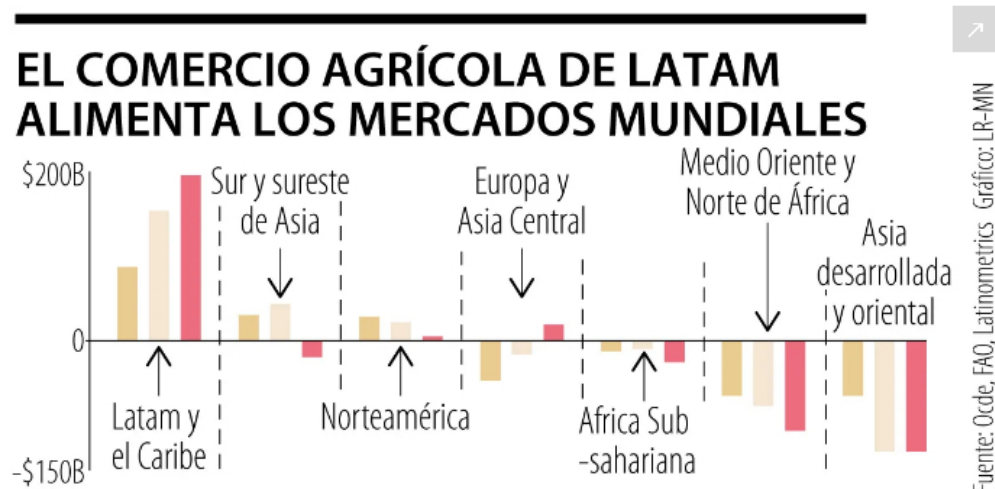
EL COMERCIO AGRÍCOLA DE LATAM ALIMENTA LOS MERCADOS MUNDIALES

$200B

0

-$150B

Latam y el Caribe

Sur y sureste de Asia

Norteamérica

Europa y Asia Central

Africa Sub -sahariana

Medio Oriente y Norte de África

Asia desarrollada y oriental

Fuente: Ocde, FAO, Latinometrics Gráfico: LR-MN